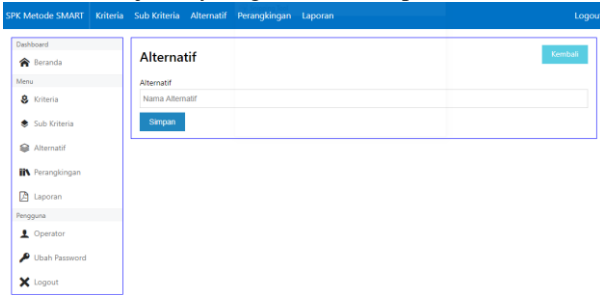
SPK Metode SMART Kriteria Sub Kriteria Alternatif Perangkingan Laporan Logou

Dashboard
Beranda
Menu
Kriteria
Sub Kriteria
Alternatif
Perangkingan
Laporan
Pengguna
Operator
Ubah Password
Logout

Alternatif
Kembali
Alternatif
Nama Alternatif
Simpan